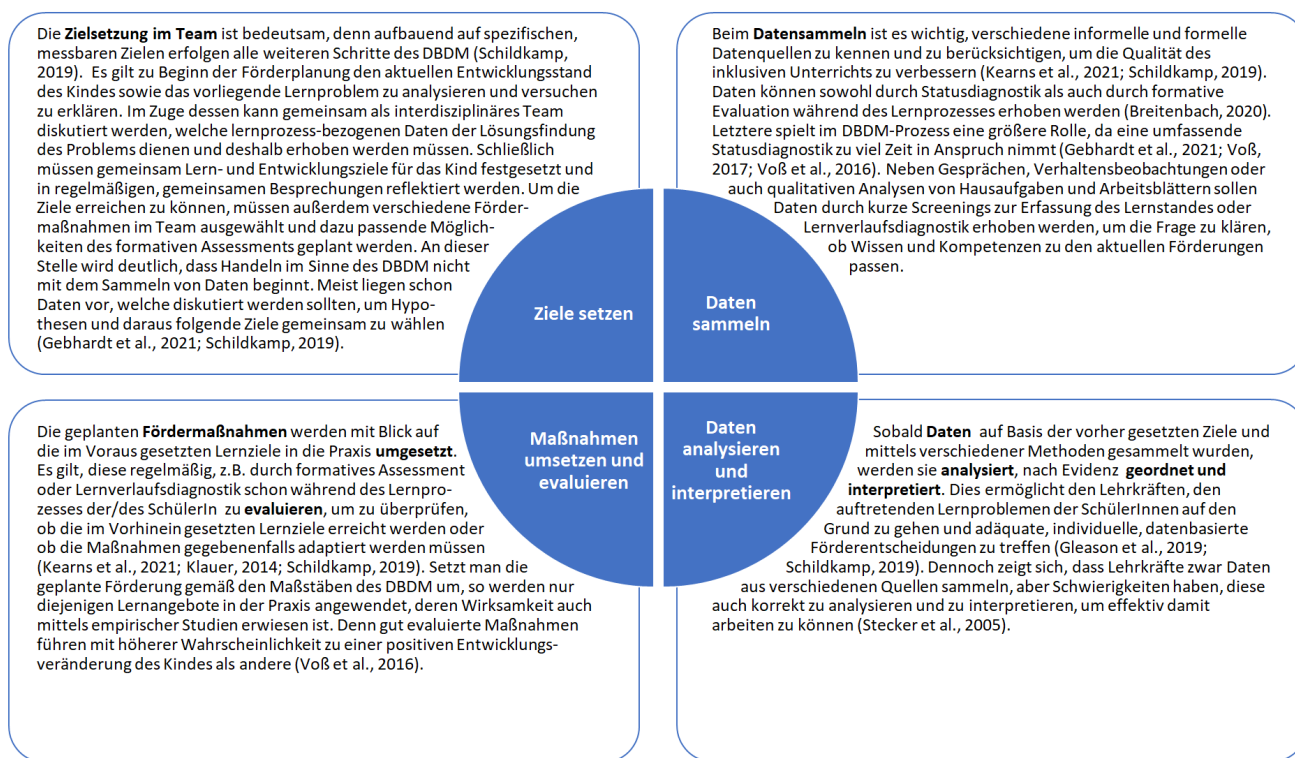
Die Zielsetzung im Team ist bedeutsam, denn aufbauend auf spezifischen, messbaren Zielen erfolgen alle weiteren Schritte des DBDM (Schildkamp, 2019). Es gilt zu Beginn der Förderplanung den aktuellen Entwicklungsstand des Kindes sowie das vorliegende Lernproblem zu analysieren und versuchen zu erklären. Im Zuge dessen kann gemeinsam als interdisziplinäres Team diskutiert werden, welche lernprozess-bezogenen Daten der Lösungsfindung des Problems dienen und deshalb erhoben werden müssen. Schließlich müssen gemeinsam Lern- und Entwicklungsziele für das Kind festgesetzt und in regelmäßigen, gemeinsamen Besprechungen reflektiert werden. Um die Ziele erreichen zu können, müssen außerdem verschiedene Fördermaßnahmen im Team ausgewählt und dazu passende Möglichkeiten des formativen Assessments geplant werden. An dieser Stelle wird deutlich, dass Handeln im Sinne des DBDM nicht mit dem Sammeln von Daten beginnt. Meist liegen schon Daten vor, welche diskutiert werden sollten, um Hypothesen und daraus folgende Ziele gemeinsam zu wählen (Gebhardt et al., 2021; Schildkamp, 2019).

Beim Datensammeln ist es wichtig, verschiedene informelle und formelle Datenquellen zu kennen und zu berücksichtigen, um die Qualität des inklusiven Unterrichts zu verbessern (Kearns et al., 2021; Schildkamp, 2019). Daten können sowohl durch Statusdiagnostik als auch durch formative Evaluation während des Lernprozesses erhoben werden (Breitenbach, 2020). Letztere spielt im DBDM-Prozess eine größere Rolle, da eine umfassende Statusdiagnostik zu viel Zeit in Anspruch nimmt (Gebhardt et al., 2021; Voß, 2017; Voß et al., 2016). Neben Gesprächen, Verhaltensbeobachtungen oder auch qualitativen Analysen von Hausaufgaben und Arbeitsblättern sollen Daten durch kurze Screenings zur Erfassung des Lernstandes oder Lernverlaufsdiagnostik erhoben werden, um die Frage zu klären, ob Wissen und Kompetenzen zu den aktuellen Förderungen passen.

Ziele setzen

Daten sammeln

Maßnahmen umsetzen und evaluieren

Daten analysieren und interpretieren

Die geplanten Fördermaßnahmen werden mit Blick auf die im Voraus gesetzten Lernziele in die Praxis umgesetzt. Es gilt, diese regelmäßig, z.B. durch formatives Assessment oder Lernverlaufsdiagnostik schon während des Lernprozesses der/des SchülerIn zu evaluieren, um zu überprüfen, ob die im Vorhinein gesetzten Lernziele erreicht werden oder ob die Maßnahmen gegebenenfalls adaptiert werden müssen (Kearns et al., 2021; Klauer, 2014; Schildkamp, 2019). Setzt man die geplante Förderung gemäß den Maßstäben des DBDM um, so werden nur diejenigen Lernangebote in der Praxis angewendet, deren Wirksamkeit auch mittels empirischer Studien erwiesen ist. Denn gut evaluierte Maßnahmen führen mit höherer Wahrscheinlichkeit zu einer positiven Entwicklungsveränderung des Kindes als andere (Voß et al., 2016).

Sobald Daten auf Basis der vorher gesetzten Ziele und mittels verschiedener Methoden gesammelt wurden, werden sie analysiert, nach Evidenz geordnet und interpretiert. Dies ermöglicht den Lehrkräften, den auftretenden Lernproblemen der SchülerInnen auf den Grund zu gehen und adäquate, individuelle, datenbasierte Förderentscheidungen zu treffen (Gleason et al., 2019; Schildkamp, 2019). Dennoch zeigt sich, dass Lehrkräfte zwar Daten aus verschiedenen Quellen sammeln, aber Schwierigkeiten haben, diese auch korrekt zu analysieren und zu interpretieren, um effektiv damit arbeiten zu können (Stecker et al., 2005).